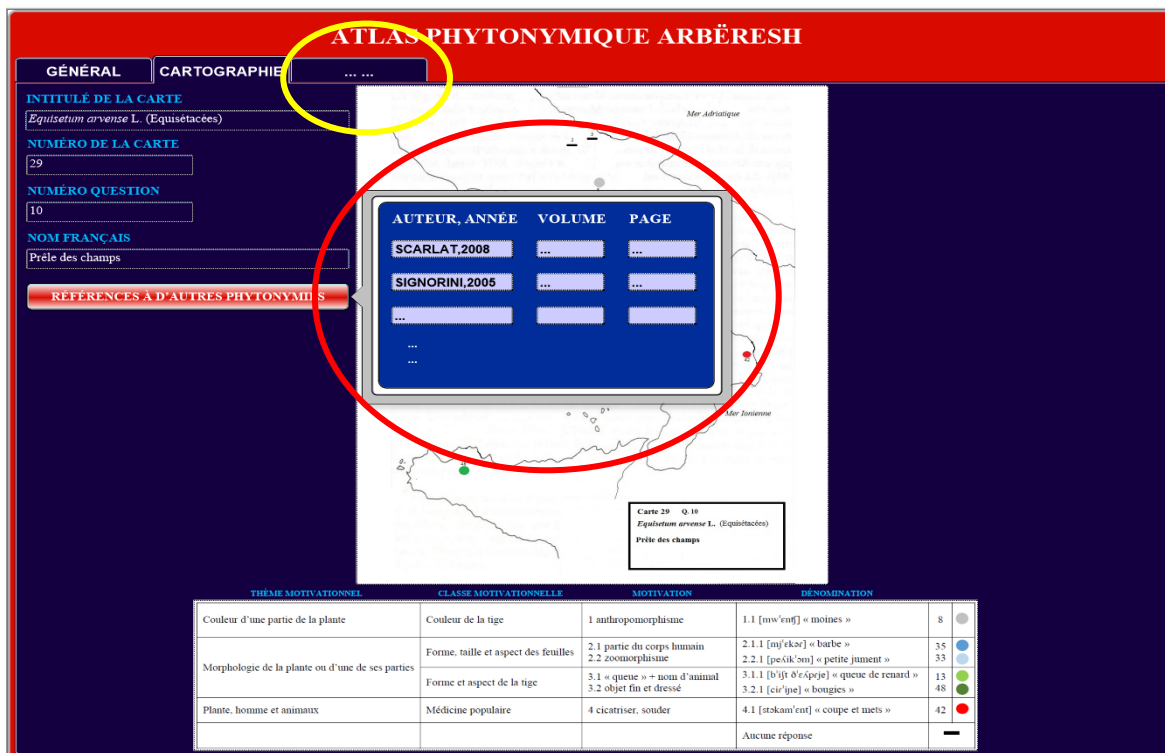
ATLAS PHYTONYMIQUE ARBËRESH

GÉNÉRAL
CARTOGRAPHIE
... ...

INTITULÉ DE LA CARTE
*Equisetum arvense* L. (Equisétacées)
NUMÉRO DE LA CARTE
29
NUMÉRO QUESTION
10
NOM FRANÇAIS
Prêle des champs

RÉFÉRENCES À D'AUTRES PHYTONYMIES

Mer Adriatique

| AUTEUR, ANNÉE | VOLUME | PAGE |
|---|---|---|
| SCARLAT,2008 | ... | ... |
| SIGNORINI,2005 | ... | ... |
| ... | | |

...
...

Mer Ionienne

Carte 29 Q. 10
*Equisetum arvense* L. (Equisétacées)
Prêle des champs

| THÈME MOTIVATIONNEL | CLASSE MOTIVATIONNELLE | MOTIVATION | DÉNOMINATION | | |
|---|---|---|---|---|---|
| Couleur d'une partie de la plante | Couleur de la tige | 1 anthropomorphisme | 1.1 [mwʹenʧ] « moines » | 8 | |
| Morphologie de la plante ou d'une de ses parties | Forme, taille et aspect des feuilles | 2.1 partie du corps humain<br>2.2 zoomorphisme | 2.1.1 [mjʹεkər] « barbe »<br>2.2.1 [peʎikʹəm] « petite jument » | 35<br>33 | |
| | Forme et aspect de la tige | 3.1 « queue » + nom d'animal<br>3.2 objet fin et dressé | 3.1.1 [bʹiʃt ðʹεʎpəje] « queue de renard »<br>3.2.1 [ciriʹŋe] « bougies » | 13<br>48 | |
| Plante, homme et animaux | Médicine populaire | 4 cicatriser, souder | 4.1 [stəkamʹent] « coupe et mets » | 42 | |
| | | | Aucune réponse | | — |